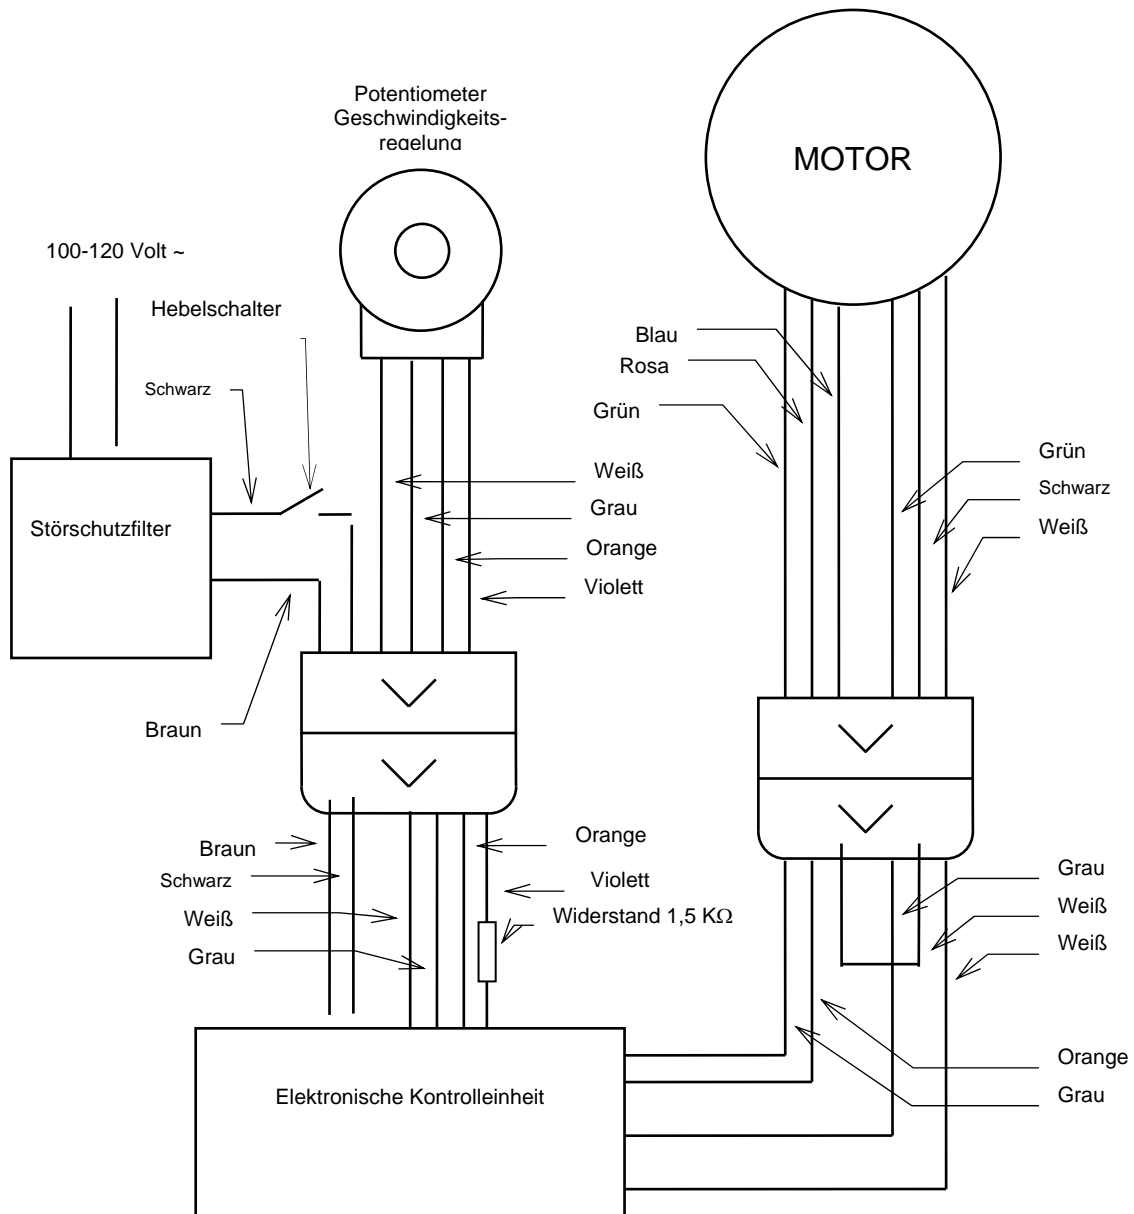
Potentiometer Geschwindigkeitsregelung

MOTOR

100-120 Volt ~

Hebelschalter

Schwarz

Störschutzfilter

Braun

Weiß

Grau

Orange

Violett

Blau

Rosa

Grün

Grün

Schwarz

Weiß

Braun

Schwarz

Weiß

Grau

Orange

Violett

Widerstand 1,5 KΩ

Grau

Weiß

Weiß

Orange

Grau

Elektronische Kontrolleinheit